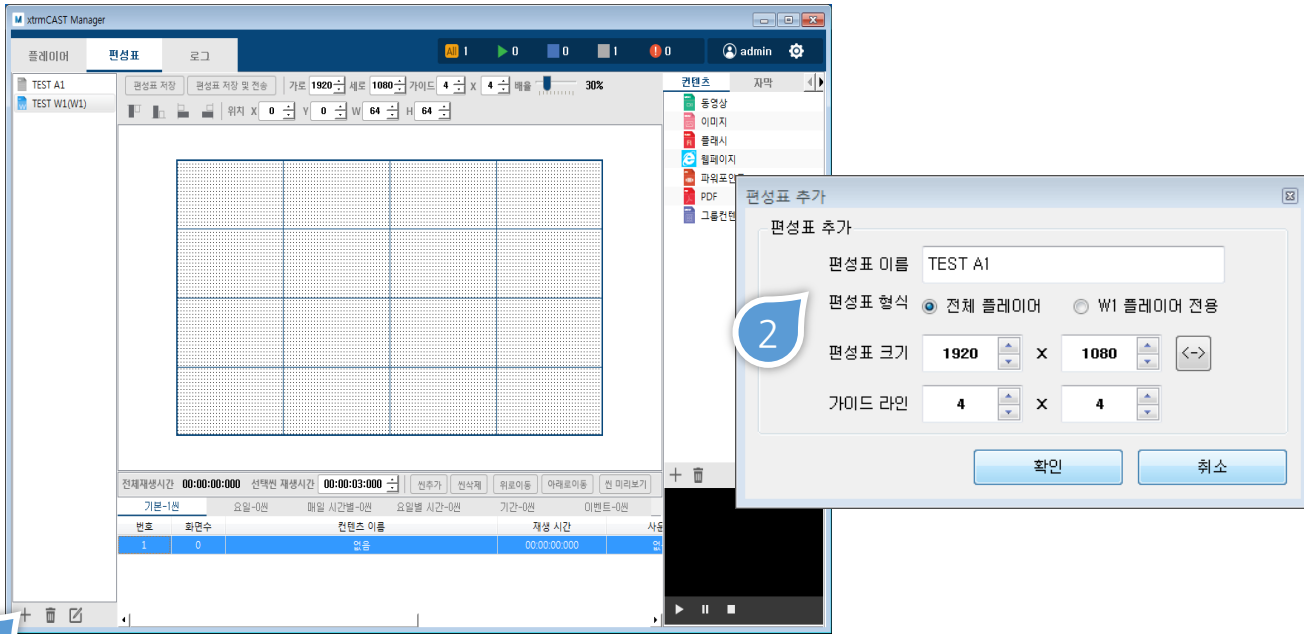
xtrmCAST Manager

플레이어 편성표 로그

All 1 0 0 1 0 admin

TEST A1
TEST W1(W1)

편성표 저장 편성표 저장 및 전송 가로 1920 세로 1080 가이드 4 X 4 배율 30%

위치 X 0 Y 0 W 64 H 64

컨텐츠 자막

동영상
이미지
플래시
웹페이지
파워포인트
PDF
그룹컨텐츠

전체재생시간 00:00:00:000 선택씬 재생시간 00:00:03:000 씬추가 씬삭제 위로이동 아래로이동 씬 미리보기

기본-1씬 요일-0씬 매일 시간별-0씬 요일별 시간-0씬 기간-0씬 이벤트-0씬

| 번호 | 화면수 | 컨텐츠 이름 | 재생 시간 | 사용 |
|---|---|---|---|---|
| 1 | 0 | 없음 | 00:00:00:000 | 없 |

편성표 추가

편성표 추가

편성표 이름 TEST A1

편성표 형식 전체 플레이어 W1 플레이어 전용

2

편성표 크기 1920 X 1080 <->

가이드 라인 4 X 4

확인 취소